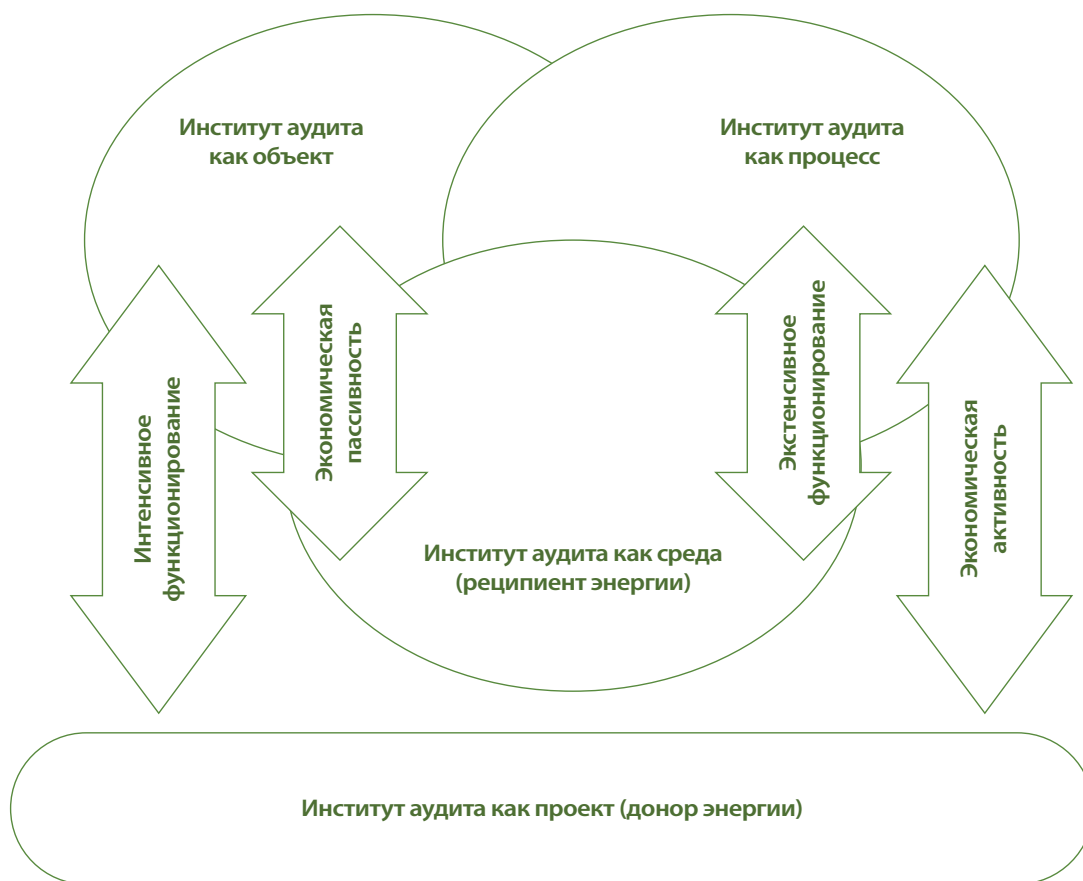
Институт аудита как объект

Институт аудита как процесс

Интенсивное функционирование

Экономическая пассивность

Экстенсивное функционирование

Экономическая активность

Институт аудита как среда (реципиент энергии)

Институт аудита как проект (донор энергии)